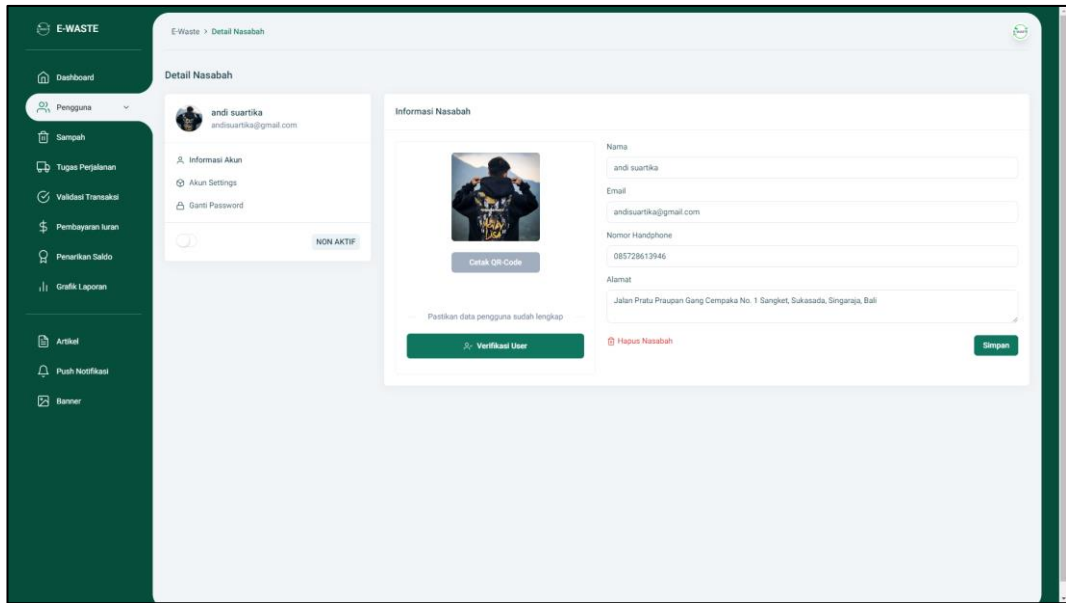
E-WASTE

Dashboard
Pengguna
Sampah
Tugas Perjalanan
Validasi Transaksi
Pembayaran Iuran
Penarikan Saldo
Grafik Laporan

Artikel
Push Notifikasi
Banner

E-Waste > Detail Nasabah

Detail Nasabah

andi suartika
andisuartika@gmail.com

Informasi Akun
Akun Settings
Ganti Password

NON AKTIF

Informasi Nasabah

Cetak QR-Code

Pastikan data pengguna sudah lengkap

Verifikasi User

Nama
andi suartika
Email
andisuartika@gmail.com
Nomor Handphone
085728613946
Alamat
Jalan Pratu Praupan Gang Cempaka No. 1 Sangket, Sukasada, Singaraja, Bali

Hapus Nasabah

Simpan